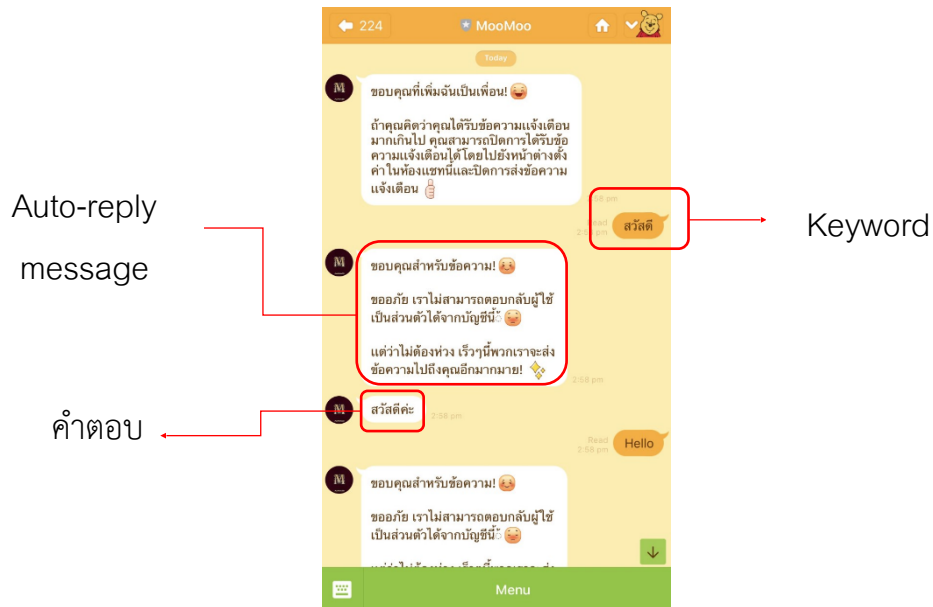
224 MooMoo

Today

ขอบคุณที่เพิ่มฉันเป็นเพื่อน!

ถ้าคุณคิดว่าคุณได้รับข้อความแจ้งเตือนมากเกินไป คุณสามารถปิดการได้รับข้อความแจ้งเตือนได้โดยไปยังหน้าต่างตั้งค่าในห้องแชทนี้และปิดการส่งข้อความแจ้งเตือน

2:58 pm

Read 2:58 pm

สวัสดี

Keyword

Auto-reply message

ขอบคุณสำหรับข้อความ!

ขออภัย เราไม่สามารถตอบกลับผู้ใช้เป็นส่วนตัวได้จากบัญชีนี้

แต่ว่าไม่ต้องห่วง เร็วๆนี้พวกเราจะส่งข้อความไปถึงคุณอีกมากมาย!

2:58 pm

สวัสดีค่ะ

2:58 pm

คำตอบ

Read 2:58 pm

Hello

ขอบคุณสำหรับข้อความ!

ขออภัย เราไม่สามารถตอบกลับผู้ใช้เป็นส่วนตัวได้จากบัญชีนี้

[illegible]

Menu